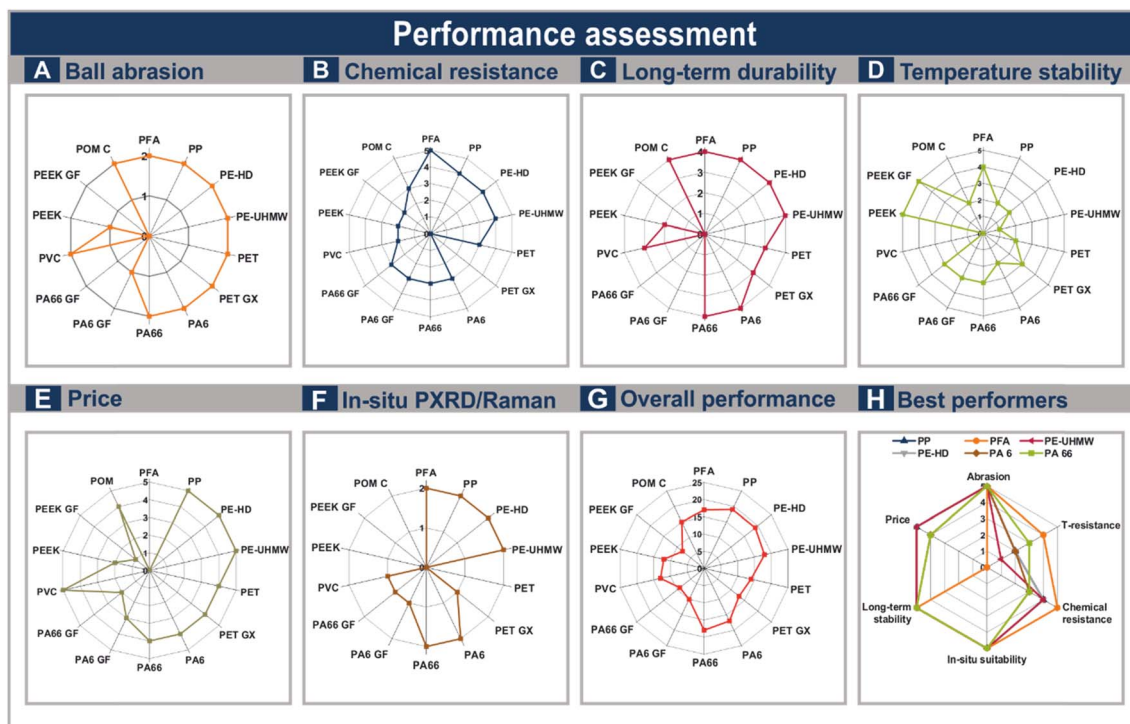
Performance assessment

A Ball abrasion

PFA, PP, PE-HD, PE-UHMW, PET, PET GX, PA6, PA66, PA6 GF, PA66 GF, PVC, PEEK, PEEK GF, POM C
0, 1, 2

B Chemical resistance

PFA, PP, PE-HD, PE-UHMW, PET, PET GX, PA6, PA66, PA6 GF, PA66 GF, PVC, PEEK, PEEK GF, POM C
0, 1, 2, 3, 4, 5

C Long-term durability

PFA, PP, PE-HD, PE-UHMW, PET, PET GX, PA6, PA66, PA6 GF, PA66 GF, PVC, PEEK, PEEK GF, POM C
0, 1, 2, 3, 4

D Temperature stability

PFA, PP, PE-HD, PE-UHMW, PET, PET GX, PA6, PA66, PA6 GF, PA66 GF, PVC, PEEK, PEEK GF, POM C
0, 1, 2, 3, 4, 5

E Price

PFA, PP, PE-HD, PE-UHMW, PET, PET GX, PA6, PA66, PA6 GF, PA66 GF, PVC, PEEK, PEEK GF, POM
0, 1, 2, 3, 4, 5

F In-situ PXRD/Raman

PFA, PP, PE-HD, PE-UHMW, PET, PET GX, PA6, PA66, PA6 GF, PA66 GF, PVC, PEEK, PEEK GF, POM C
0, 1, 2

G Overall performance

PFA, PP, PE-HD, PE-UHMW, PET, PET GX, PA6, PA66, PA6 GF, PA66 GF, PVC, PEEK, PEEK GF, POM C
0, 5, 10, 15, 20, 25

H Best performers

PP, PFA, PE-UHMW, PE-HD, PA 6, PA 66

Abrasion, T-resistance, Chemical resistance, In-situ suitability, Long-term stability, Price
0, 1, 2, 3, 4, 5